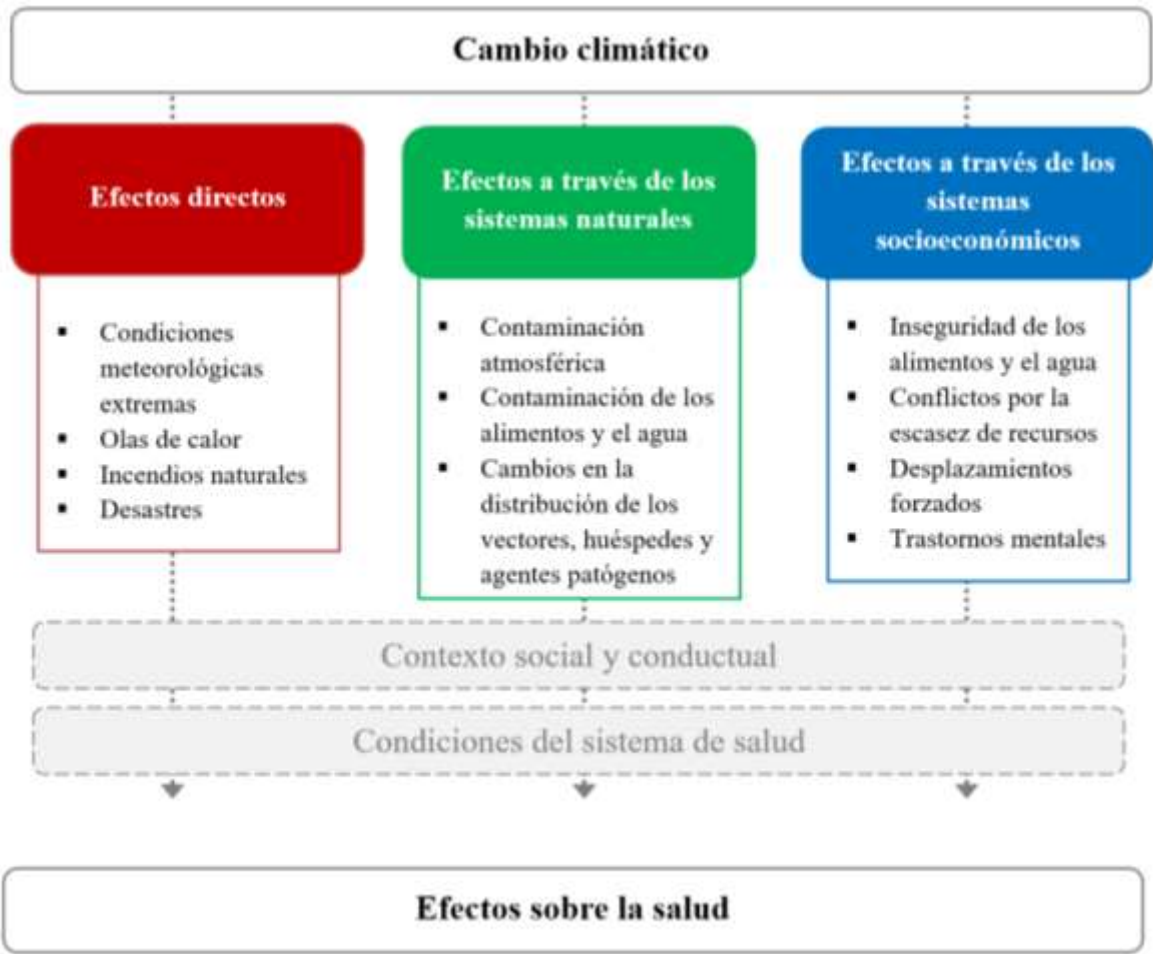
Cambio climático

Efectos directos

- Condiciones meteorológicas extremas
- Olas de calor
- Incendios naturales
- Desastres

Efectos a través de los sistemas naturales

- Contaminación atmosférica
- Contaminación de los alimentos y el agua
- Cambios en la distribución de los vectores, huéspedes y agentes patógenos

Efectos a través de los sistemas socioeconómicos

- Inseguridad de los alimentos y el agua
- Conflictos por la escasez de recursos
- Desplazamientos forzados
- Trastornos mentales

Contexto social y conductual

Condiciones del sistema de salud

Efectos sobre la salud